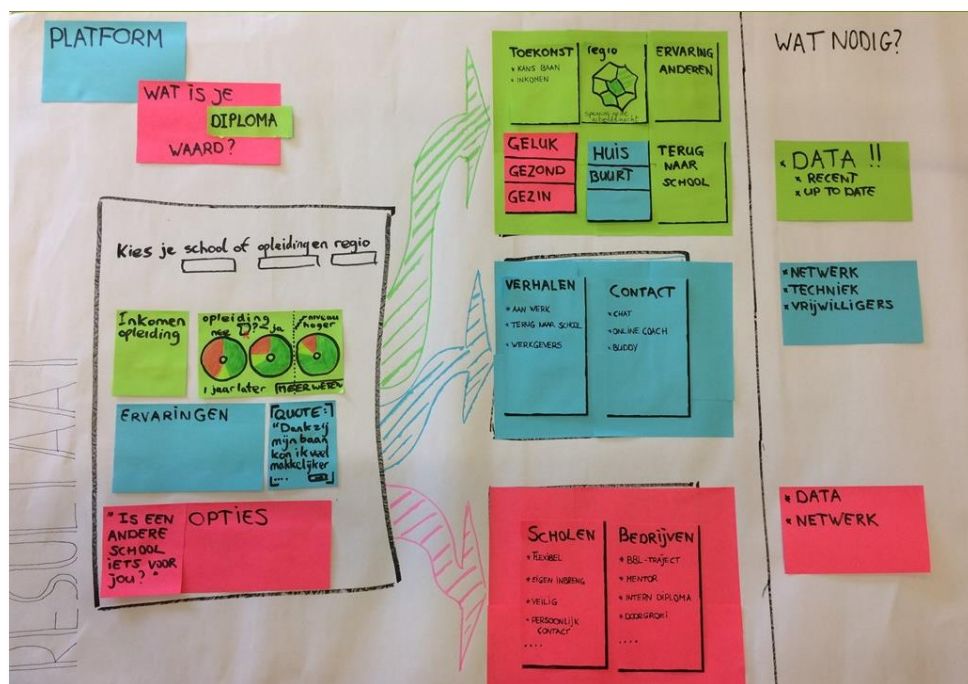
PLATFORM

WAT IS JE DIPLOMA WAARD?

RESULTAAT

Kies je school of opleiding en regio

Inkomen opleiding

opleiding nee ja

niveau hoger

1 jaar later

MEER WERK

ERVARINGEN

QUOTE: "Dankzij mijn baan kon ik veel makkelijker ..."

"IS EEN ANDERE SCHOOL IETS VOOR JOU?"

OPTIES

TOEKONST
* KANS BAAN
* INKOMEN

regio

ERVARING ANDEREN

GELUK
GEZOND
GEZIN

HUIS
BUURT

TERUG NAAR SCHOOL

VERHALEN
* AAN WERK
* TERUG NAAR SCHOOL
* WERKGEVERS

CONTACT
* CHAT
* ONLINE COACH
* BUDDY

SCHOLEN
* FLEXIBEL
* EIGEN INBRENG
* VEILIG
* PERSOONLIJK CONTACT
....

BEDRIJVEN
* BBL-TRAJECT
* MENTOR
* INTERN DIPLOMA
* DOORGROEI
....

WAT NODIG?

* DATA !!
* RECENT
* UP TO DATE

* NETWERK
* TECHNIEK
* VRIJWILLIGERS

* DATA
* NETWERK